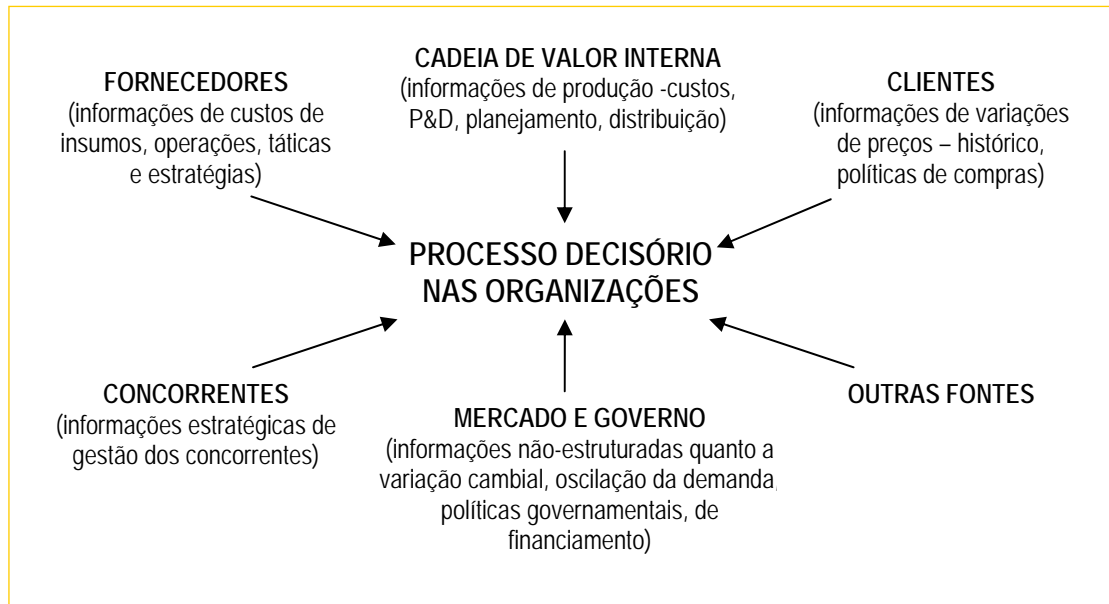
CADEIA DE VALOR INTERNA
(informações de produção -custos, P&D, planejamento, distribuição)

FORNECEDORES
(informações de custos de insumos, operações, táticas e estratégias)

CLIENTES
(informações de variações de preços – histórico, políticas de compras)

PROCESSO DECISÓRIO NAS ORGANIZAÇÕES

CONCORRENTES
(informações estratégicas de gestão dos concorrentes)

MERCADO E GOVERNO
(informações não-estruturadas quanto a variação cambial, oscilação da demanda, políticas governamentais, de financiamento)

OUTRAS FONTES